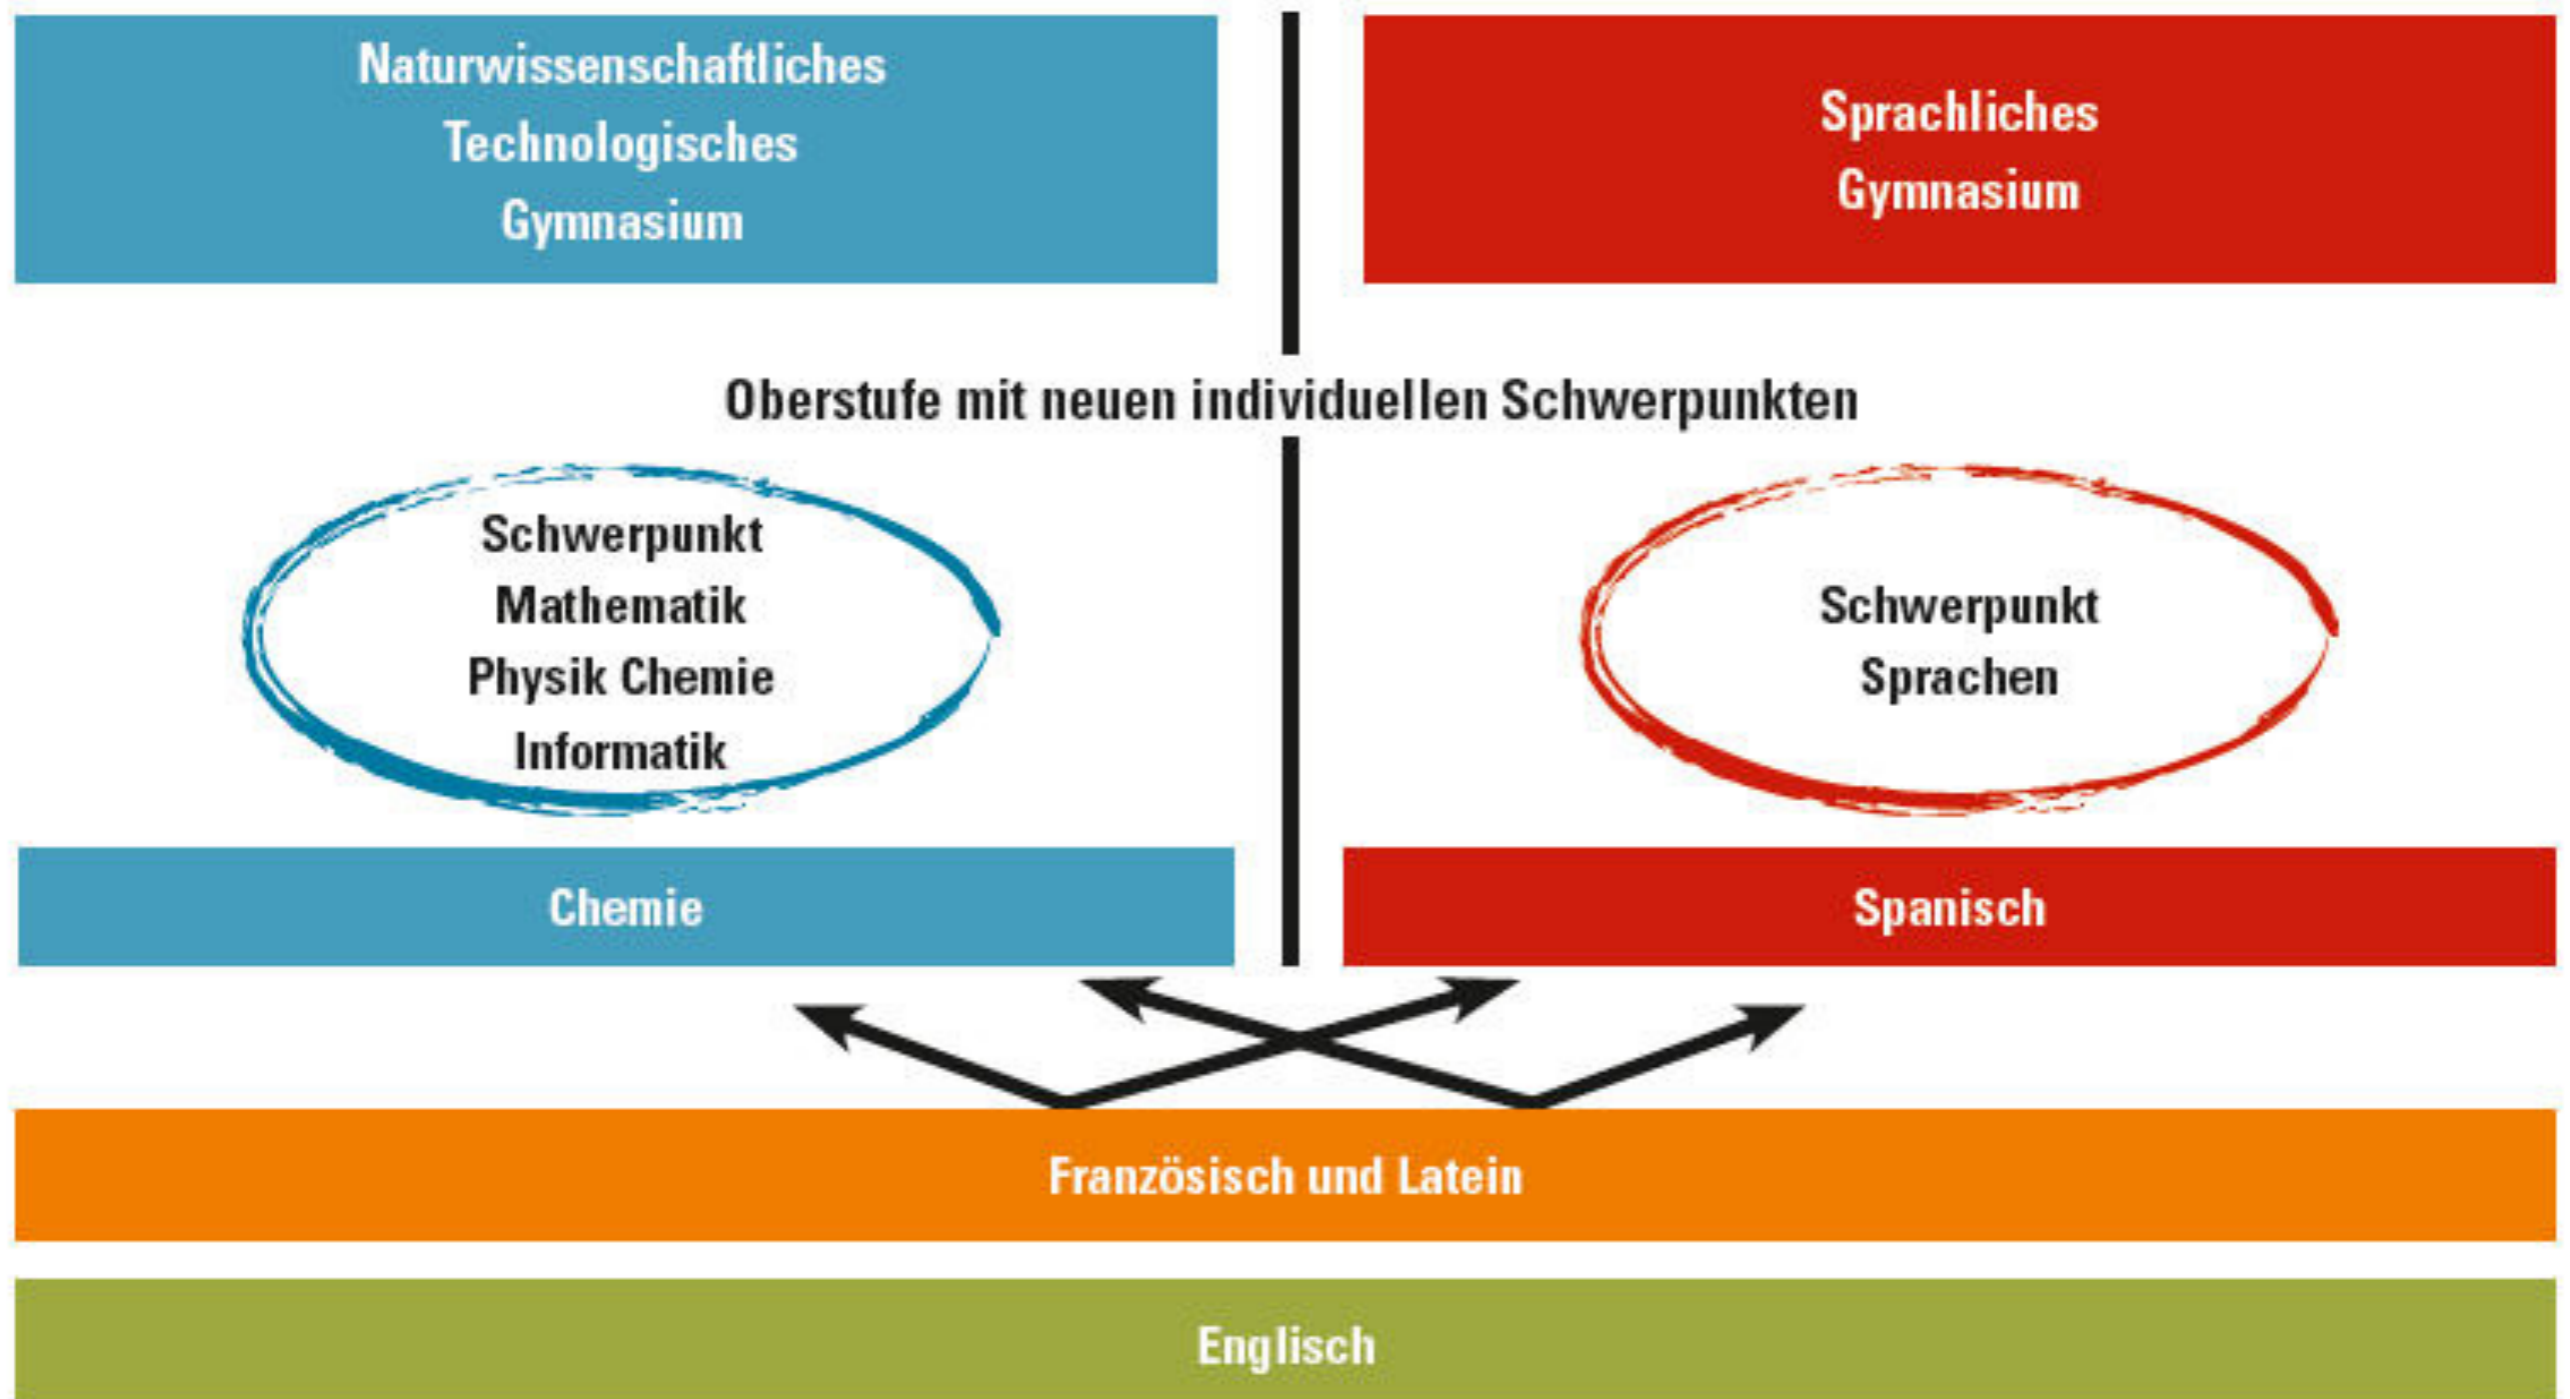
Naturwissenschaftliches Technologisches Gymnasium

Sprachliches Gymnasium

Oberstufe mit neuen individuellen Schwerpunkten

Schwerpunkt Mathematik Physik Chemie Informatik

Schwerpunkt Sprachen

Chemie

Spanisch

Französisch und Latein

Englisch